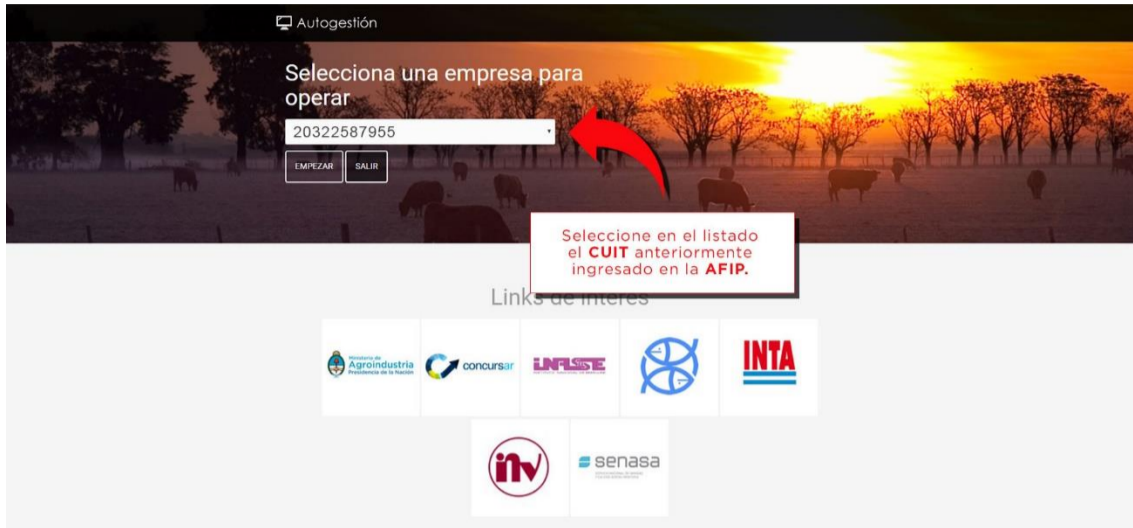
Autogestión

Selecciona una empresa para operar

20322587955

EMPEZAR SALIR

Seleccione en el listado el **CUIT** anteriormente ingresado en la **AFIP.**

Links de interes

Ministerio de Agroindustria Presidencia de la Nación

concursar

INASE

INTA

inv

senasa